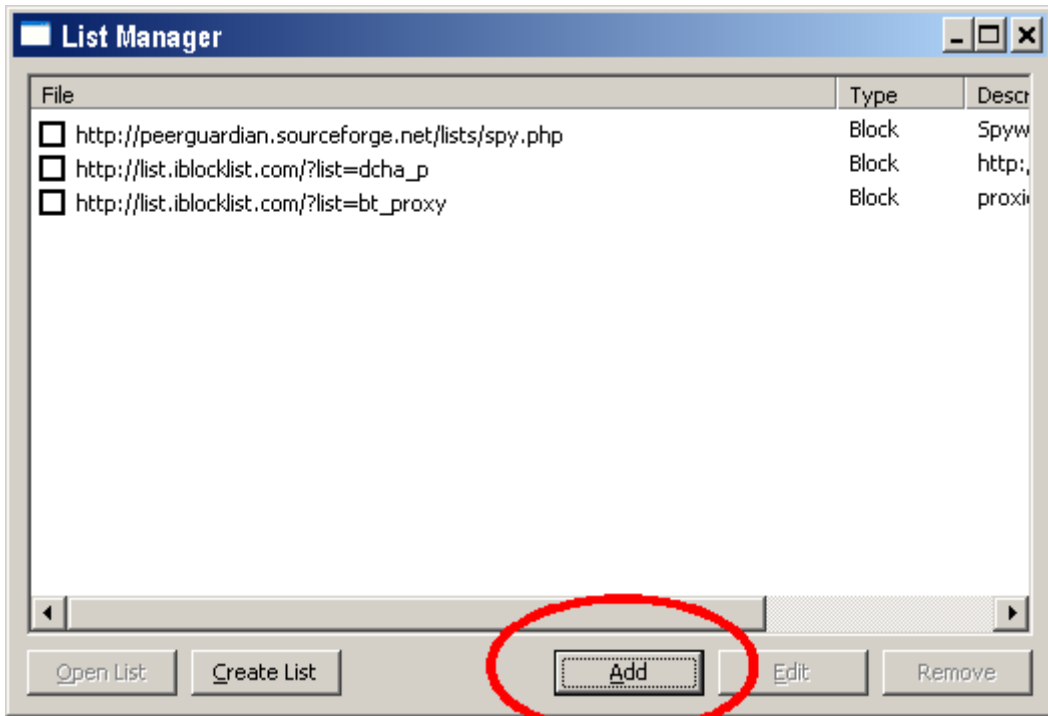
List Manager

| File | Type | Descr |
|---|---|---|
| http://peerguardian.sourceforge.net/lists/spy.php | Block | Spyw |
| http://list.iblocklist.com/?list=dcha_p | Block | http:, |
| http://list.iblocklist.com/?list=bt_proxy | Block | proxi |

Open List
Create List
Add
Edit
Remove